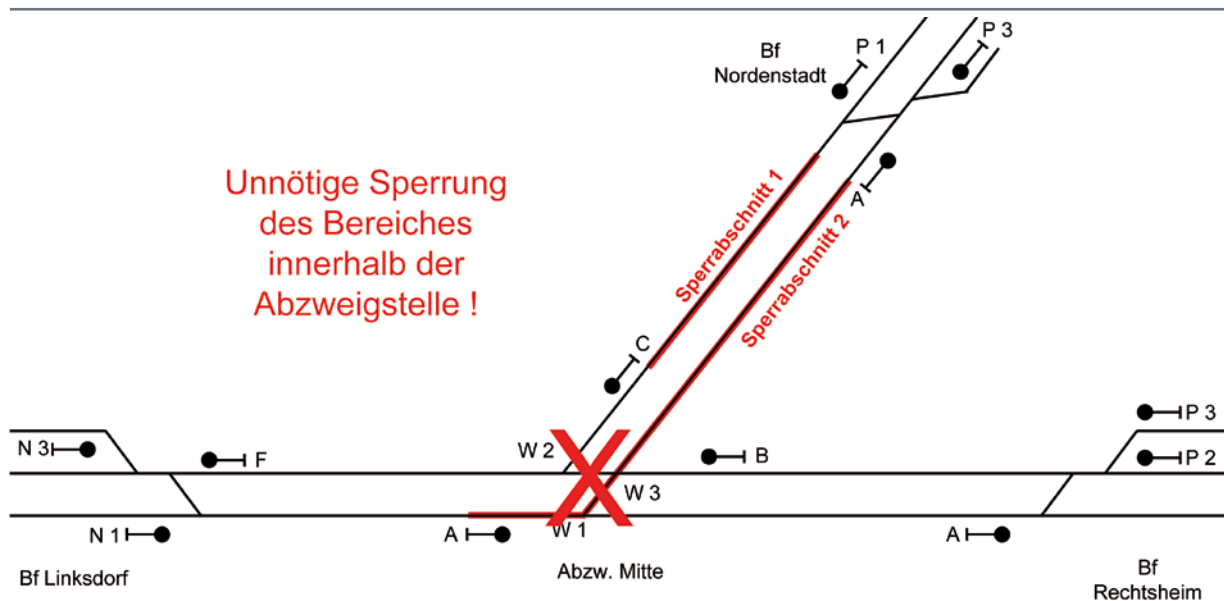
Bf Nordenstadt

P 1

P 3

Unnötige Sperrung des Bereiches innerhalb der Abzweigstelle !

Sperrabschnitt 1

Sperrabschnitt 2

A

C

N 3

F

W 2

B

P 3

P 2

W 3

N 1

A

W 1

A

Bf Linksdorf

Abzw. Mitte

Bf Rechtsheim